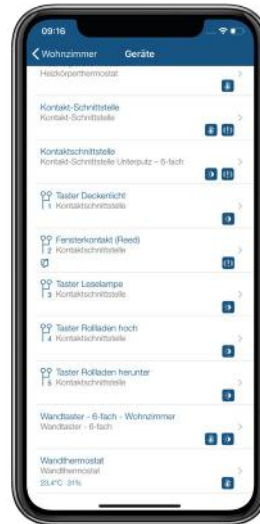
09:16

Wohnzimmer Geräte

Heizkörperthermostat

Kontakt-Schnittstelle
Kontakt-Schnittstelle

Kontaktschnittstelle
Kontakt-Schnittstelle Unterputz – 6-fach

Taster Deckenlicht
1 Kontaktschnittstelle

Fensterkontakt (Reed)
2 Kontaktschnittstelle

Taster Leselampe
3 Kontaktschnittstelle

Taster Rollladen hoch
4 Kontaktschnittstelle

Taster Rollladen herunter
5 Kontaktschnittstelle

Wandtaster - 6-fach - Wohnzimmer
Wandtaster - 6-fach

Wandthermostat
Wandthermostat
23,4°C 31%